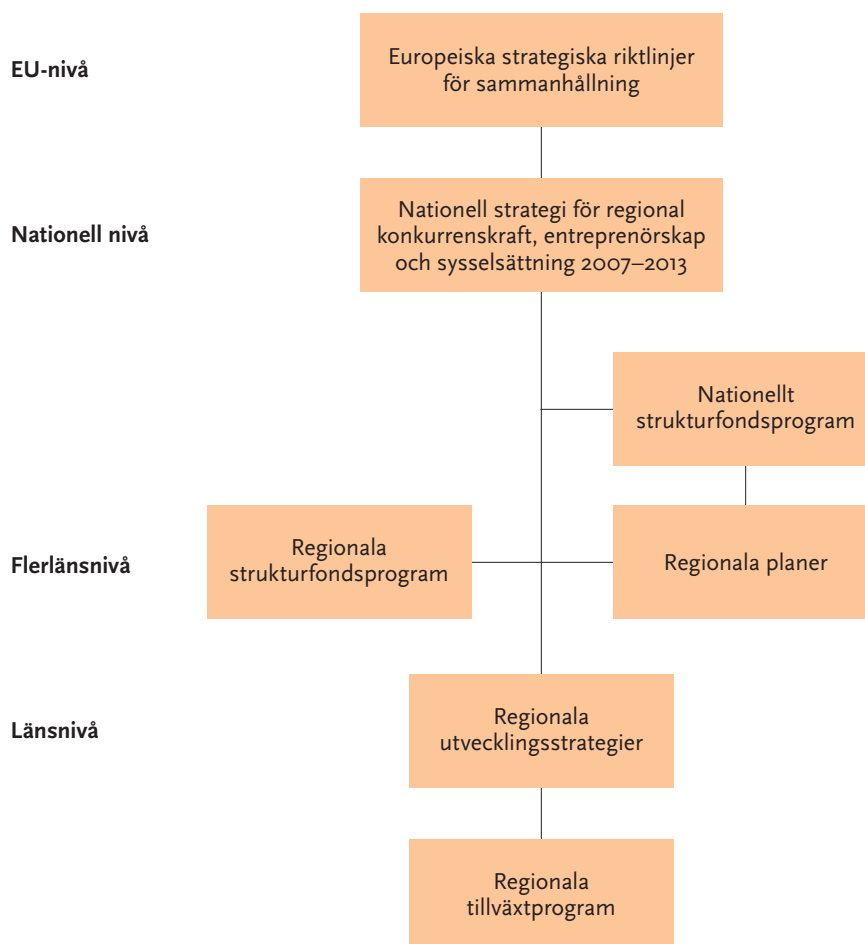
EU-nivå

Europeiska strategiska riktlinjer för sammanhållning

Nationell nivå

Nationell strategi för regional konkurrenskraft, entreprenörskap och sysselsättning 2007–2013

Nationellt strukturfondsprogram

Flerlänsnivå

Regionala strukturfondsprogram

Regionala planer

Länsnivå

Regionala utvecklingsstrategier

Regionala tillväxtprogram